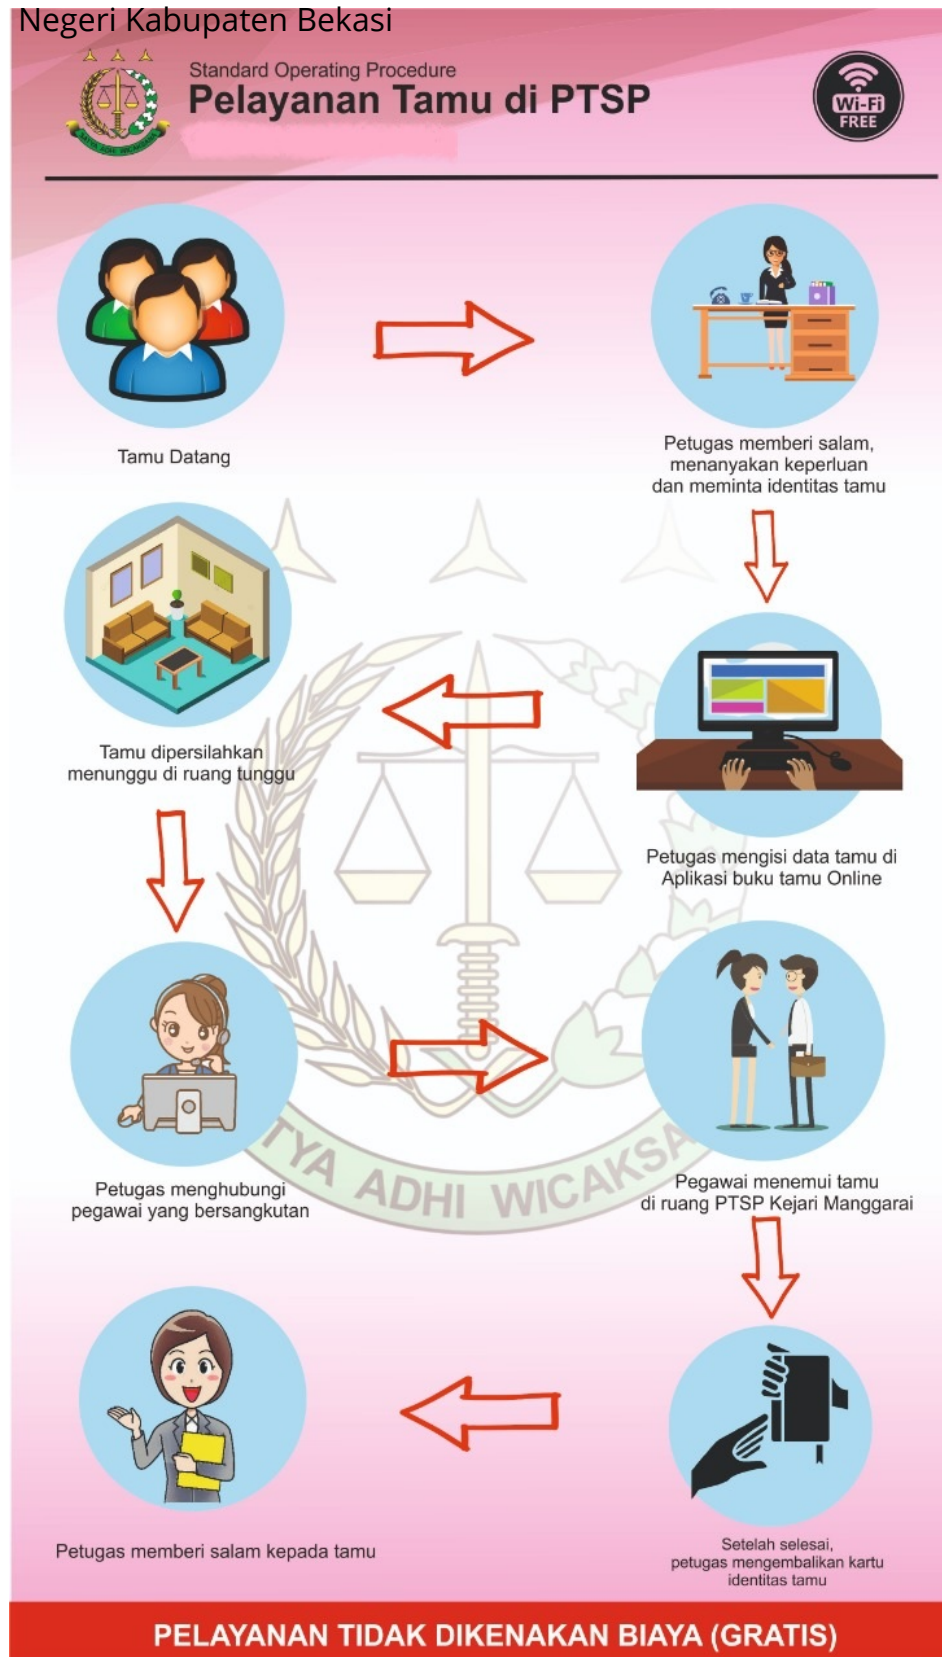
Negeri Kabupaten Bekasi

Standard Operating Procedure
Pelayanan Tamu di PTSP

Wi-Fi FREE

Tamu Datang

Petugas memberi salam, menanyakan keperluan dan meminta identitas tamu

Tamu dipersilahkan menunggu di ruang tunggu

Petugas mengisi data tamu di Aplikasi buku tamu Online

Petugas menghubungi pegawai yang bersangkutan

Pegawai menemui tamu di ruang PTSP Kejari Manggarai

TYA ADHI WICAKSA

Petugas memberi salam kepada tamu

Setelah selesai, petugas mengembalikan kartu identitas tamu

PELAYANAN TIDAK DIKENAKAN BIAYA (GRATIS)